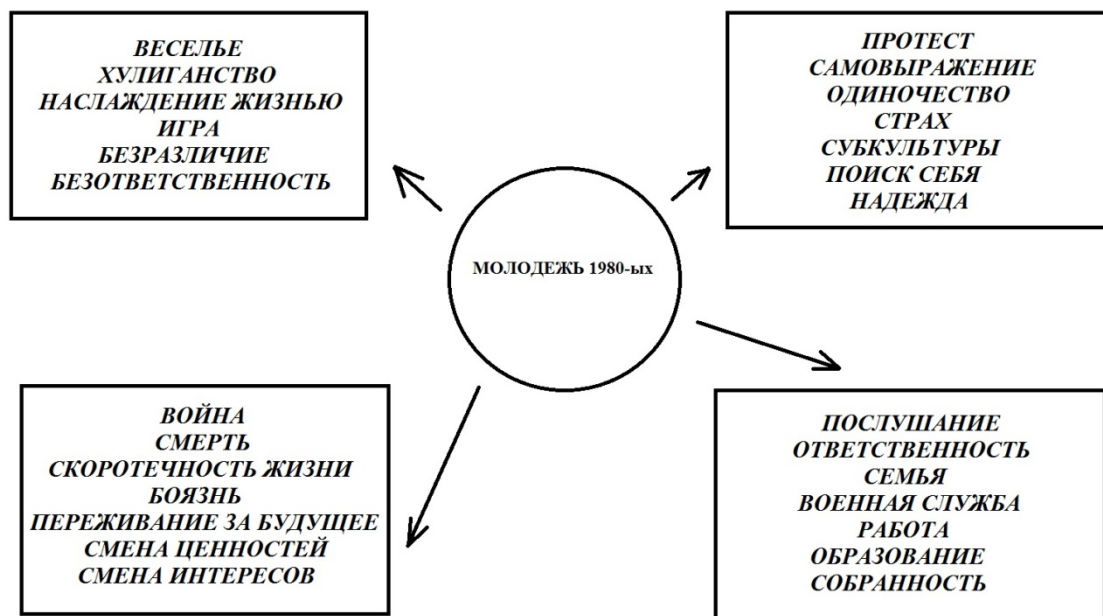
ВЕСЕЛЬЕ
ХУЛИГАНСТВО
НАСЛАЖДЕНИЕ ЖИЗНЬЮ
ИГРА
БЕЗРАЗЛИЧИЕ
БЕЗОТВЕТСТВЕННОСТЬ

ПРОТЕСТ
САМОВЫРАЖЕНИЕ
ОДИНОЧЕСТВО
СТРАХ
СУБКУЛЬТУРЫ
ПОИСК СЕБЯ
НАДЕЖДА

МОЛОДЕЖЬ 1980-ых

ВОЙНА
СМЕРТЬ
СКОРОТЕЧНОСТЬ ЖИЗНИ
БОЯЗНЬ
ПЕРЕЖИВАНИЕ ЗА БУДУЩЕЕ
СМЕНА ЦЕННОСТЕЙ
СМЕНА ИНТЕРЕСОВ

ПОСЛУШАНИЕ
ОТВЕТСТВЕННОСТЬ
СЕМЬЯ
ВОЕННАЯ СЛУЖБА
РАБОТА
ОБРАЗОВАНИЕ
СОБРАННОСТЬ